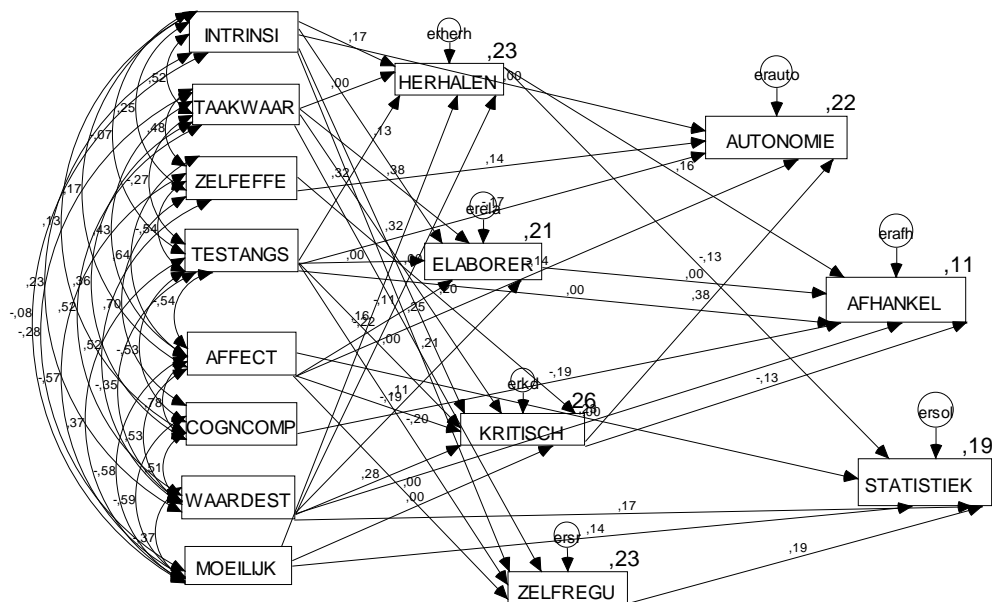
INTRINSI
TAAKWAAR
ZELFEFFE
TESTANGS
AFFECT
COGNCOMP
WAARDEST
MOEILIJK

,52
,25
,48
-,07
,17
-,27
,13
,43
-,54
,23
,36
,64
,70
,54
-,08
-,28
,52
,52
-,53
-,57
-,35
,78
,37
,53
-,58
,51
-,59
-,37

,17
,00
,13
,32
,38
,32
,00
,09
-,11
-,22
,16
,25
,20
,00
,21
-,19
-,11
-,20
,28
,00
,00
,14
,16
-,13
,00
,38
-,19
-,13
,17
,14
,19
,14
-,17

erherh
,23
HERHALEN

erauto
,22
AUTONOMIE

erela
,21
ELABORER

erafh
,11
AFHANKEL

erkd
,26
KRITISCH

ersol
,19
STATISTIEK

ersr
,23
ZELFREGU